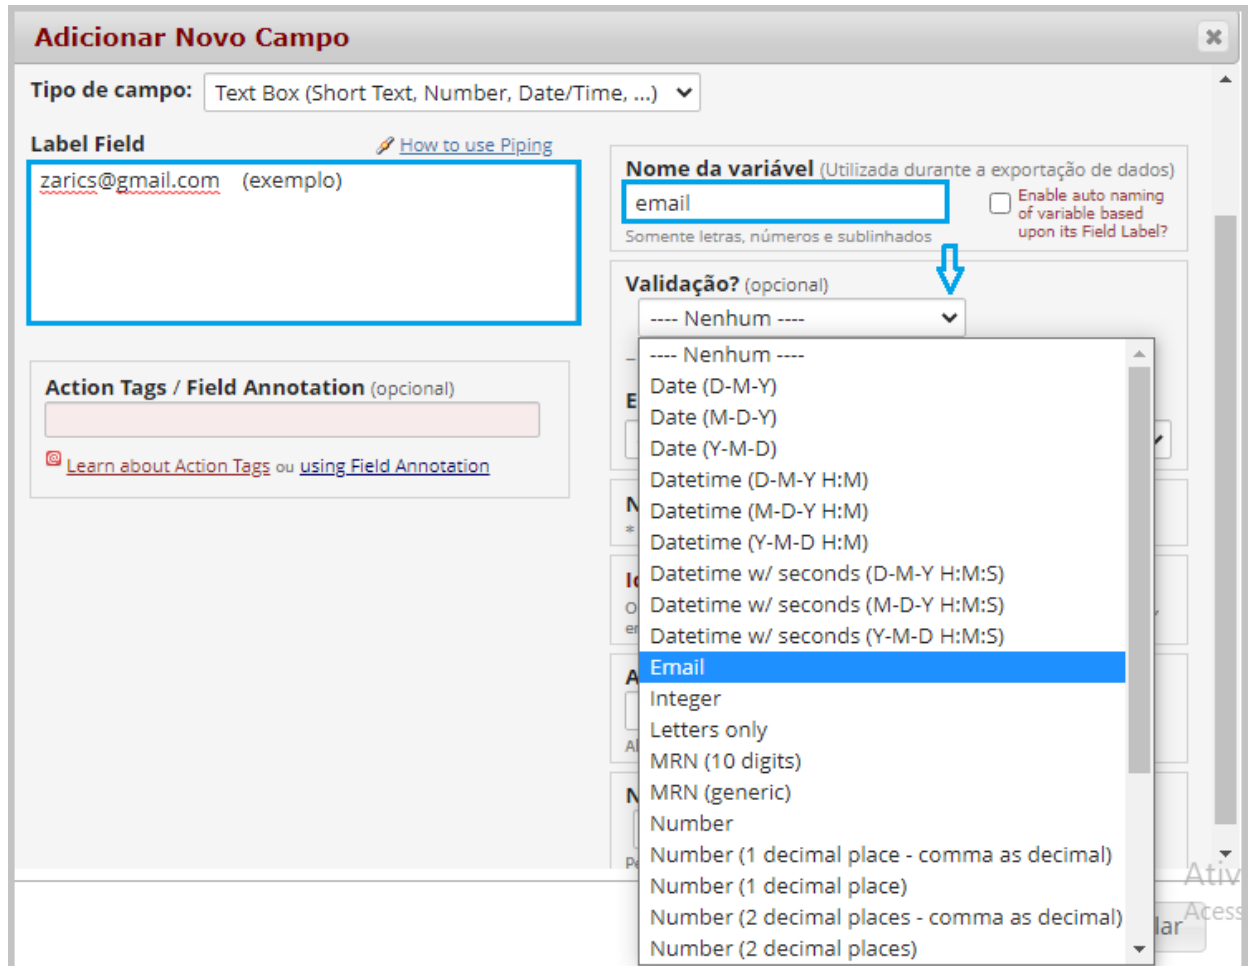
Adicionar Novo Campo

Tipo de campo: Text Box (Short Text, Number, Date/Time, ...)

Label Field

How to use Piping

zarics@gmail.com (exemplo)

Action Tags / Field Annotation (opcional)

Learn about Action Tags ou using Field Annotation

Nome da variável (Utilizada durante a exportação de dados)

email

Enable auto naming of variable based upon its Field Label?

Somente letras, números e sublinhados

Validação? (opcional)

---- Nenhum ----

---- Nenhum ----
Date (D-M-Y)
Date (M-D-Y)
Date (Y-M-D)
Datetime (D-M-Y H:M)
Datetime (M-D-Y H:M)
Datetime (Y-M-D H:M)
Datetime w/ seconds (D-M-Y H:M:S)
Datetime w/ seconds (M-D-Y H:M:S)
Datetime w/ seconds (Y-M-D H:M:S)
Email
Integer
Letters only
MRN (10 digits)
MRN (generic)
Number
Number (1 decimal place - comma as decimal)
Number (1 decimal place)
Number (2 decimal places - comma as decimal)
Number (2 decimal places)

lar

Ativ
Acess